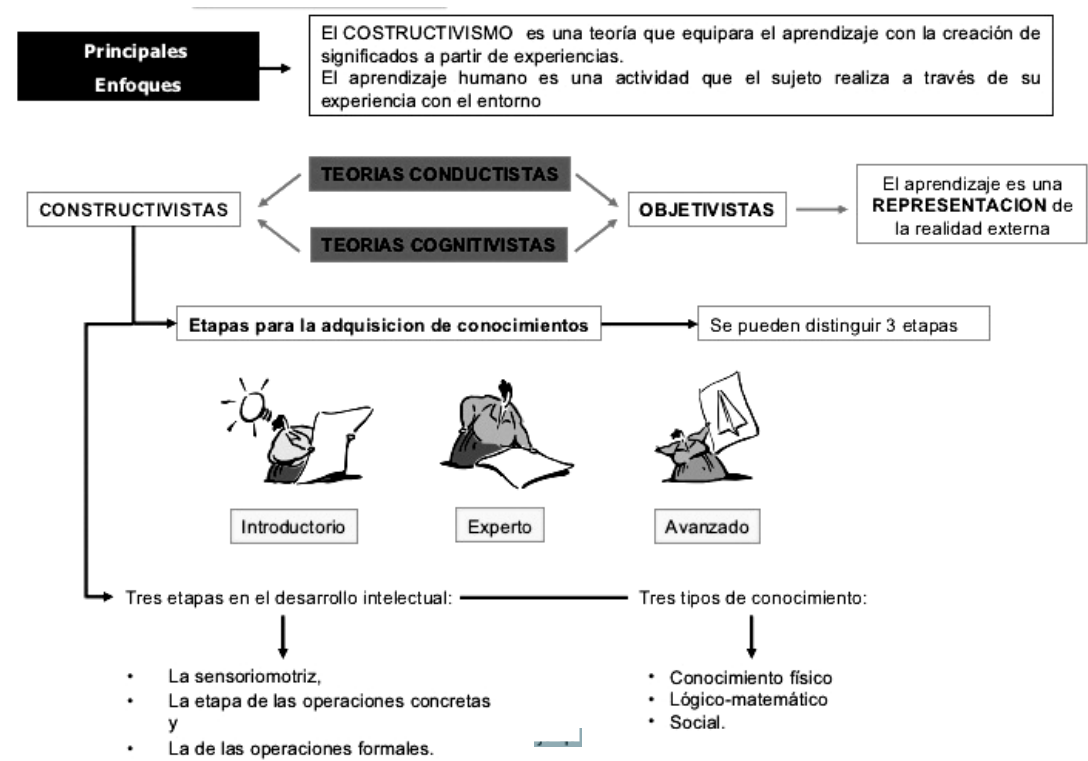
Principales Enfoques

El COSTRUCTIVISMO es una teoría que equipara el aprendizaje con la creación de significados a partir de experiencias.
El aprendizaje humano es una actividad que el sujeto realiza a través de su experiencia con el entorno

TEORIAS CONDUCTISTAS

CONSTRUCTIVISTAS

OBJETIVISTAS

El aprendizaje es una REPRESENTACION de la realidad externa

TEORIAS COGNITIVISTAS

Etapas para la adquisicion de conocimientos

Se pueden distinguir 3 etapas

Introductorio

Experto

Avanzado

Tres etapas en el desarrollo intelectual:

Tres tipos de conocimiento:

• La sensoriomotriz,
• La etapa de las operaciones concretas y
• La de las operaciones formales.

• Conocimiento físico
• Lógico-matemático
• Social.